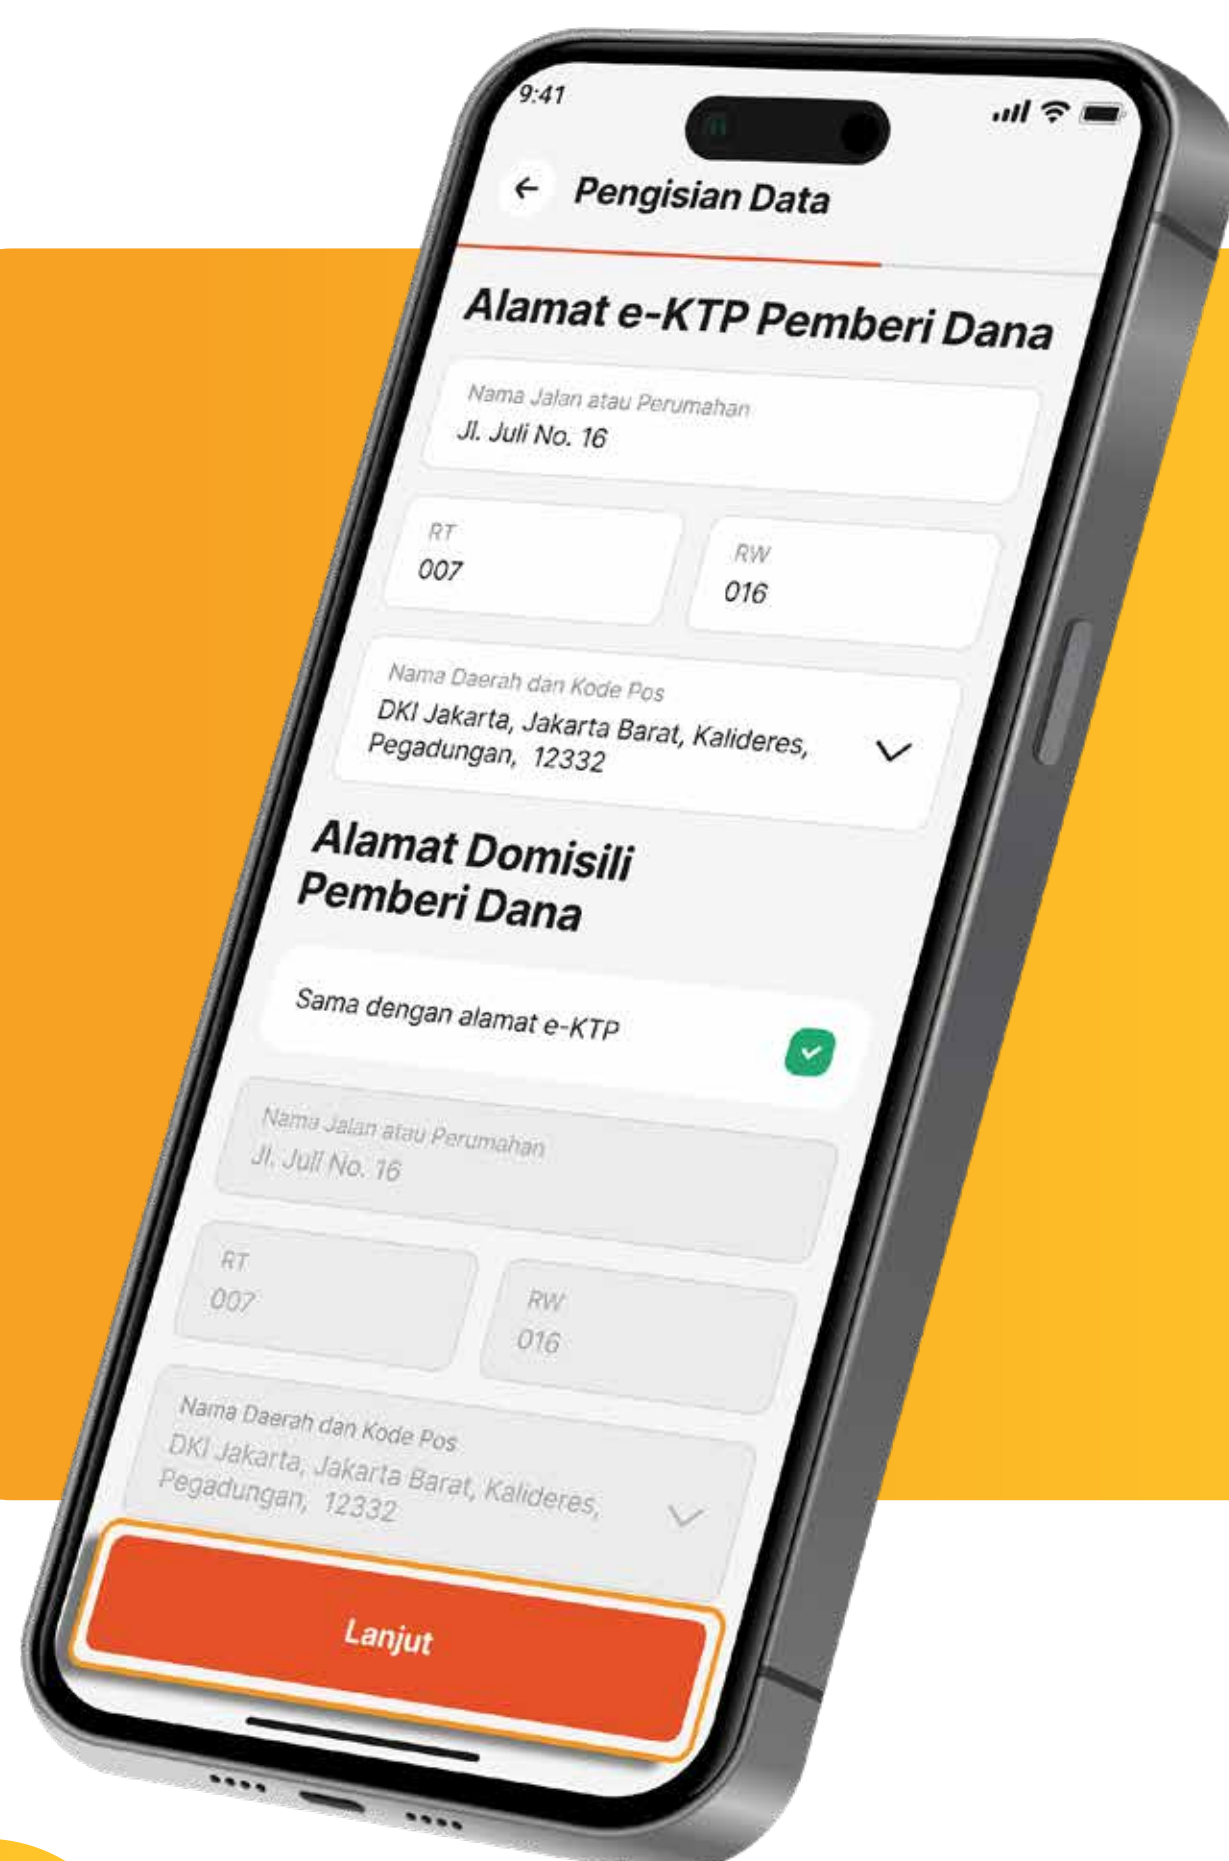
9:41

Pengisian Data

Alamat e-KTP Pemberi Dana

Nama Jalan atau Perumahan
Jl. Juli No. 16

RT
007

RW
016

Nama Daerah dan Kode Pos
DKI Jakarta, Jakarta Barat, Kalideres, Pegadungan, 12332

Alamat Domisili Pemberi Dana

Sama dengan alamat e-KTP

Nama Jalan atau Perumahan
Jl. Juli No. 16

RT
007

RW
016

Nama Daerah dan Kode Pos
DKI Jakarta, Jakarta Barat, Kalideres, Pegadungan, 12332

Lanjut